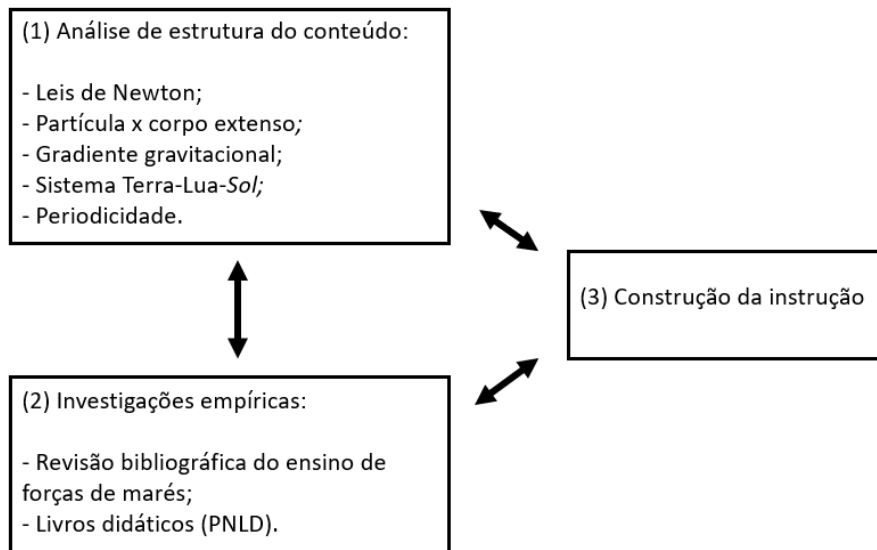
(1) Análise de estrutura do conteúdo:

- Leis de Newton;
- Partícula x corpo extenso;
- Gradiente gravitacional;
- Sistema Terra-Lua-Sol;
- Periodicidade.

(3) Construção da instrução

(2) Investigações empíricas:

- Revisão bibliográfica do ensino de forças de marés;
- Livros didáticos (PNLD).